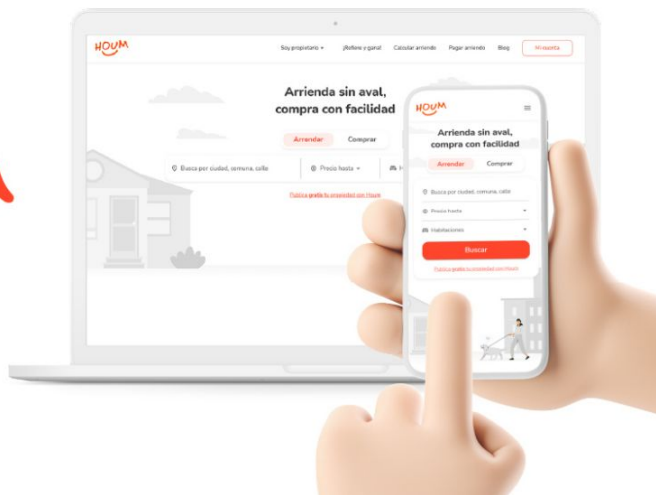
HOUM

Soy propietario ▾ ¡Refiere y gana! Calcular arriendo Pagar arriendo Blog Mi cuenta

Arrienda sin aval, compra con facilidad

Arrendar Comprar

Busca por ciudad, comuna, calle

Precio hasta ▾

Publica gratis tu propiedad con Houm

HOUM

Arrienda sin aval, compra con facilidad

Arrendar Comprar

Busca por ciudad, comuna, calle

Precio hasta

Habitaciones

Buscar

Publica gratis tu propiedad con Houm